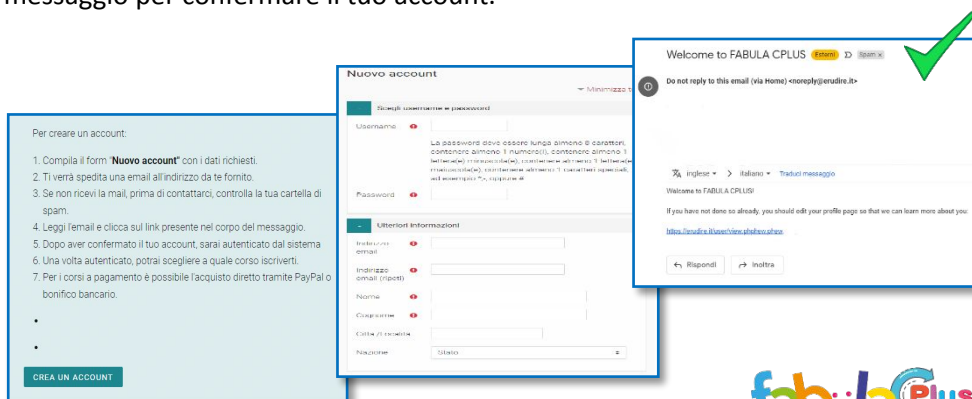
messaggio per confermare il tuo account.

Per creare un account:

1. Compila il form "**Nuovo account**" con i dati richiesti.
2. Ti verrà spedita una email all'indirizzo da te fornito.
3. Se non ricevi la mail, prima di contattarci, controlla la tua cartella di spam.
4. Leggi l'email e clicca sul link presente nel corpo del messaggio.
5. Dopo aver confermato il tuo account, sarai autenticato dal sistema
6. Una volta autenticato, potrai scegliere a quale corso iscriverti.
7. Per i corsi a pagamento è possibile l'acquisto diretto tramite PayPal o bonifico bancario.

•

•

CREA UN ACCOUNT

Nuovo account

Minimizza

Scegli username e password

Username

La password deve essere lunga almeno 8 caratteri, contenere almeno 1 numero(i), contenere almeno 1 lettera(e) minuscola(e), contenere almeno 1 lettera(e) maiuscola(e), contenere almeno 1 caratteri speciali, ad esempio *, - oppure #

Password

Ulteriori informazioni

Indirizzo email

Indirizzo email (ripeti)

Nome

Cognome

Città/Località

Nazione

Stato

Welcome to FABULA CPLUS Esterni Spam ×

Do not reply to this email (via Home) <noreply@erudire.it>

inglese > italiano Traduci messaggio

Welcome to FABULA CPLUS!

If you have not done so already, you should edit your profile page so that we can learn more about you:

https://erudire.it/user/view.php?new=new

Rispondi Inoltra

fabula Plus